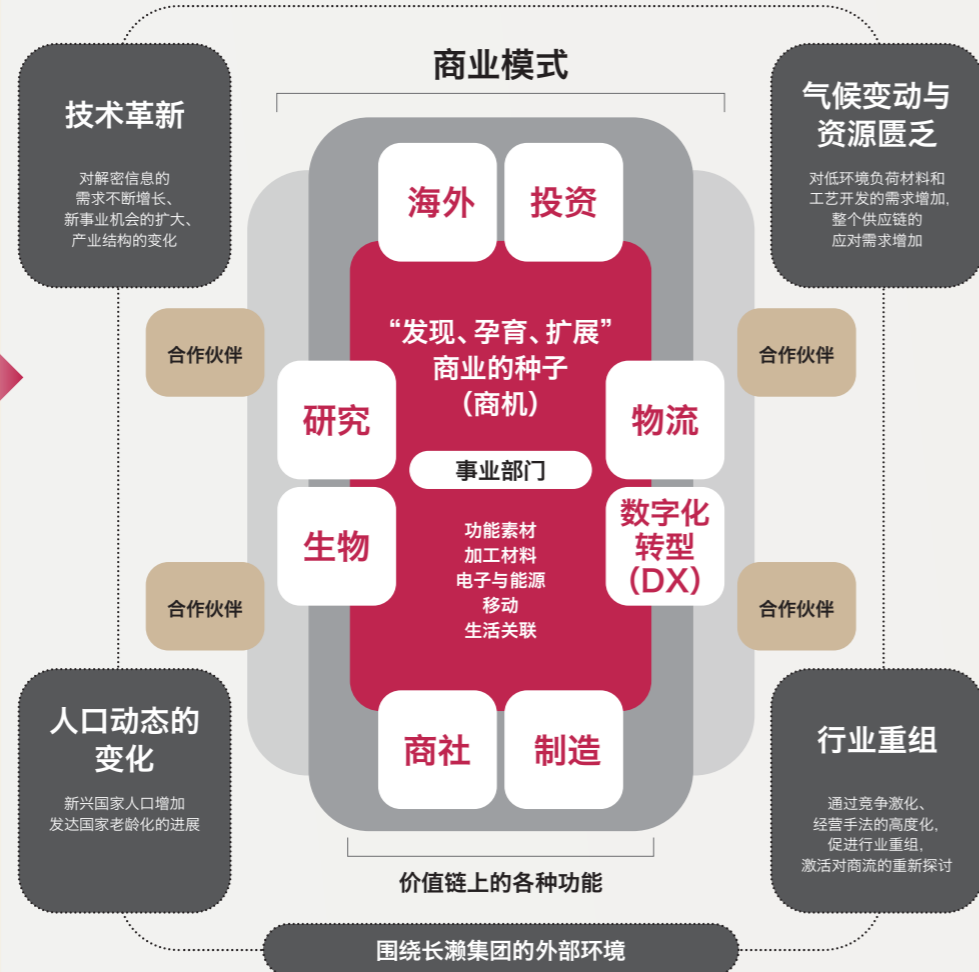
商业模式

技术革新

对解密信息的需求不断增长、新事业机会的扩大、产业结构的变化

气候变动与资源匮乏

对低环境负荷材料和工艺开发的需求增加，整个供应链的应对需求增加

海外

投资

“发现、孕育、扩展”商业的种子（商机）

合作伙伴

合作伙伴

研究

物流

事业部门

生物

数字化转型（DX）

功能素材
加工材料
电子与能源
移动
生活关联

合作伙伴

合作伙伴

人口动态的变化

新兴国家人口增加
发达国家老龄化的进展

商社

制造

行业重组

通过竞争激化、经营手法的高度化，促进行业重组，激活对商流的重新探讨

价值链上的各种功能

围绕长濑集团的外部环境